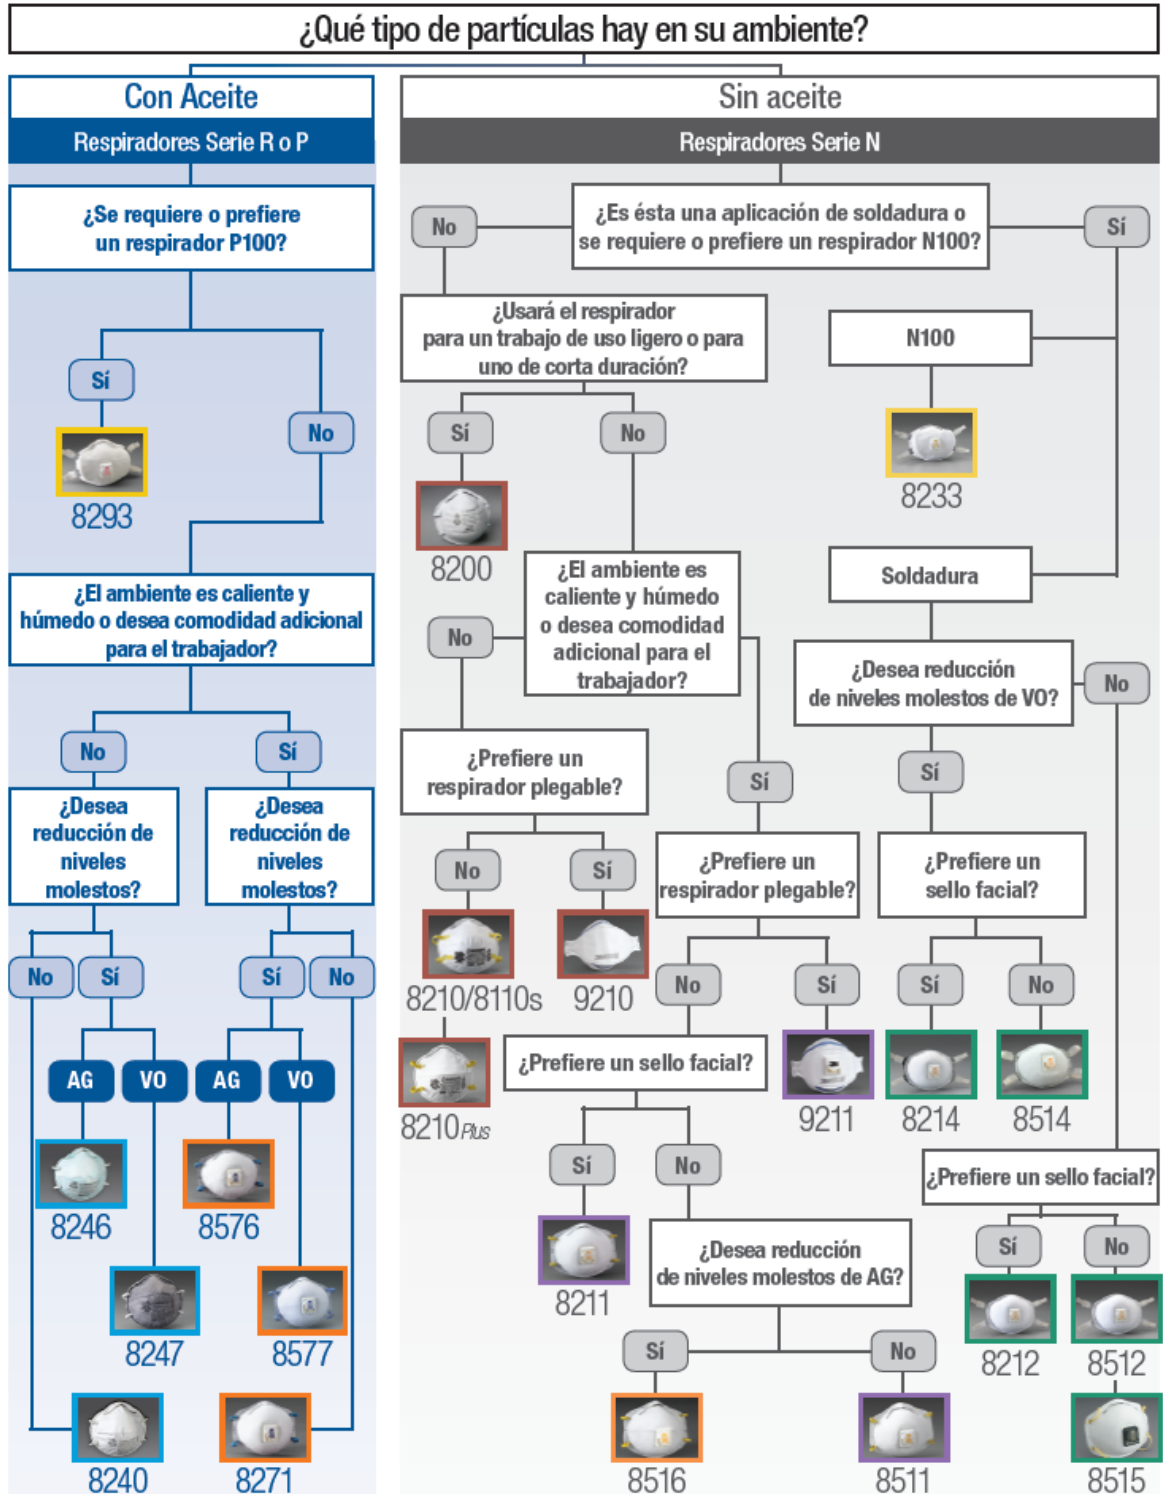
¿Qué tipo de partículas hay en su ambiente?

Con Aceite

Respiradores Serie R o P

¿Se requiere o prefiere un respirador P100?

Sí

8293

No

¿El ambiente es caliente y húmedo o desea comodidad adicional para el trabajador?

No

Sí

¿Desea reducción de niveles molestos?

¿Desea reducción de niveles molestos?

No

Sí

Sí

No

AG

VO

AG

VO

8246

8576

8247

8577

8240

8271

Sin aceite

Respiradores Serie N

No

¿Es ésta una aplicación de soldadura o se requiere o prefiere un respirador N100?

Sí

¿Usará el respirador para un trabajo de uso ligero o para uno de corta duración?

N100

Sí

No

8233

8200

¿El ambiente es caliente y húmedo o desea comodidad adicional para el trabajador?

Soldadura

No

¿Desea reducción de niveles molestos de VO?

No

¿Prefiere un respirador plegable?

Sí

Sí

No

Sí

¿Prefiere un respirador plegable?

¿Prefiere un sello facial?

8210/8110s

9210

No

Sí

Sí

No

8210Plus

¿Prefiere un sello facial?

9211

8214

8514

Sí

No

¿Prefiere un sello facial?

8211

¿Desea reducción de niveles molestos de AG?

Sí

No

8212

8512

Sí

No

8516

8511

8515